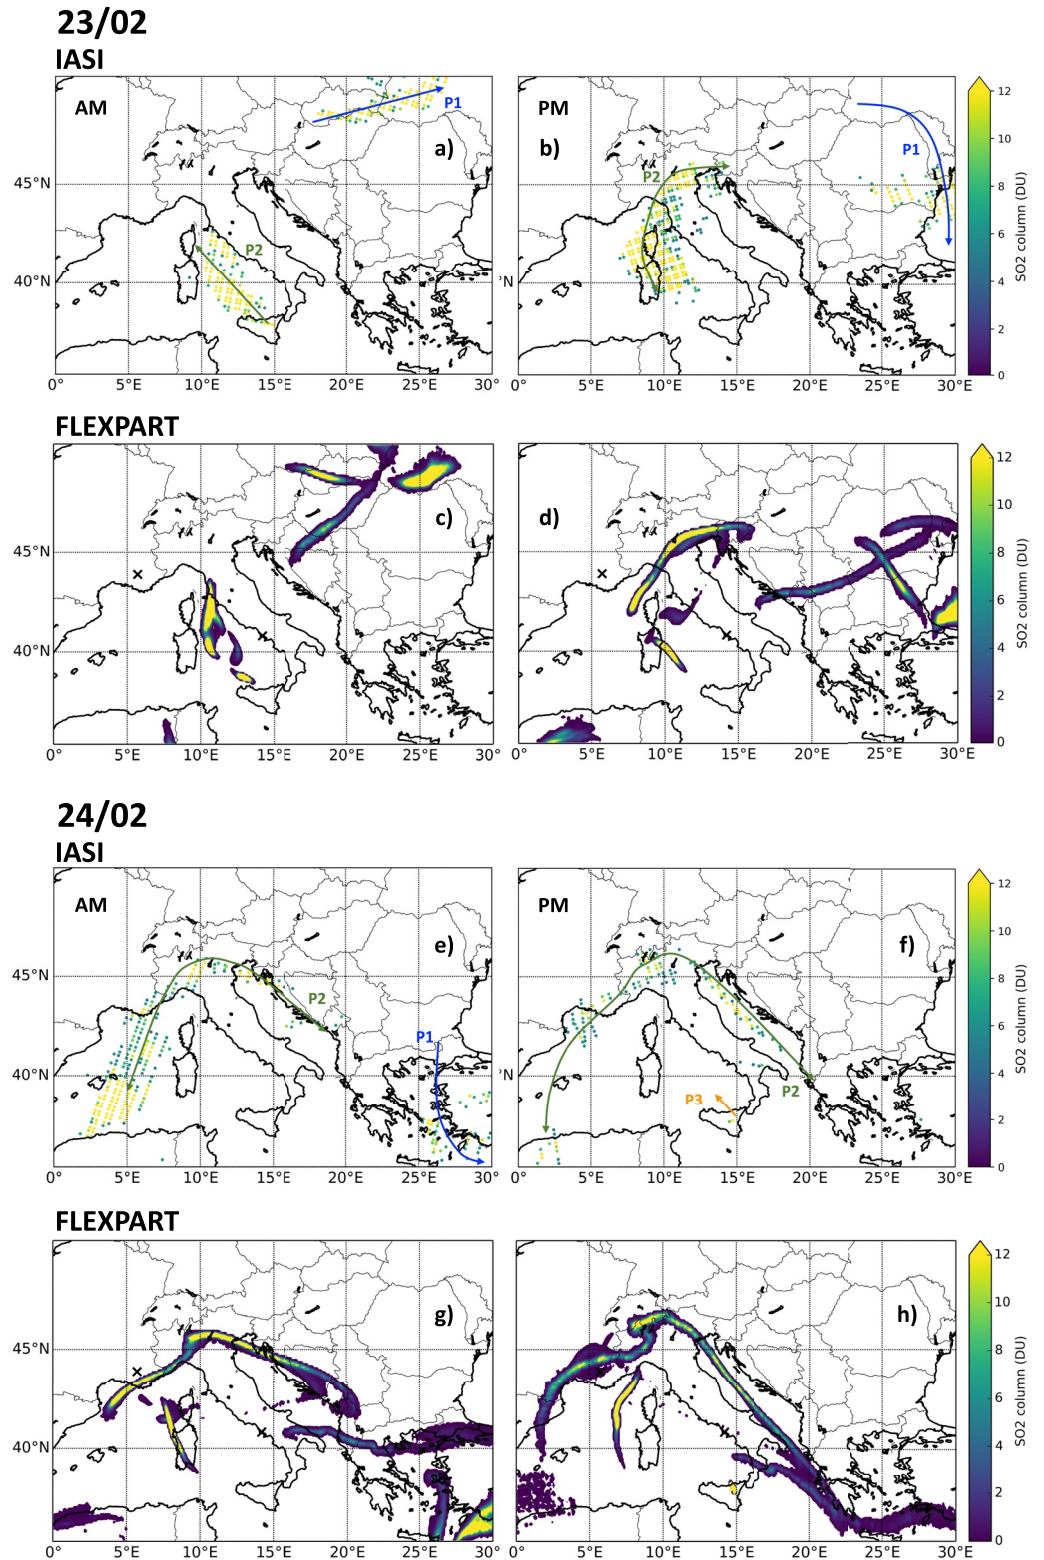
23/02
IASI

AM
P1
a)
P2
45°N
40°N
0° 5°E 10°E 15°E 20°E 25°E 30°

PM
b)
P2
P1
N
0° 5°E 10°E 15°E 20°E 25°E 30°E
12 10 8 6 4 2 0
SO2 column (DU)

FLEXPART

c)
45°N
40°N
0° 5°E 10°E 15°E 20°E 25°E 30°

d)
0° 5°E 10°E 15°E 20°E 25°E 30°E
12 10 8 6 4 2 0
SO2 column (DU)

24/02
IASI

AM
e)
P2
P1
45°N
40°N
0° 5°E 10°E 15°E 20°E 25°E 30°

PM
f)
P3
P2
N
0° 5°E 10°E 15°E 20°E 25°E 30°E
12 10 8 6 4 2 0
SO2 column (DU)

FLEXPART

g)
45°N
40°N
0° 5°E 10°E 15°E 20°E 25°E 30°

h)
0° 5°E 10°E 15°E 20°E 25°E 30°E
12 10 8 6 4 2 0
SO2 column (DU)